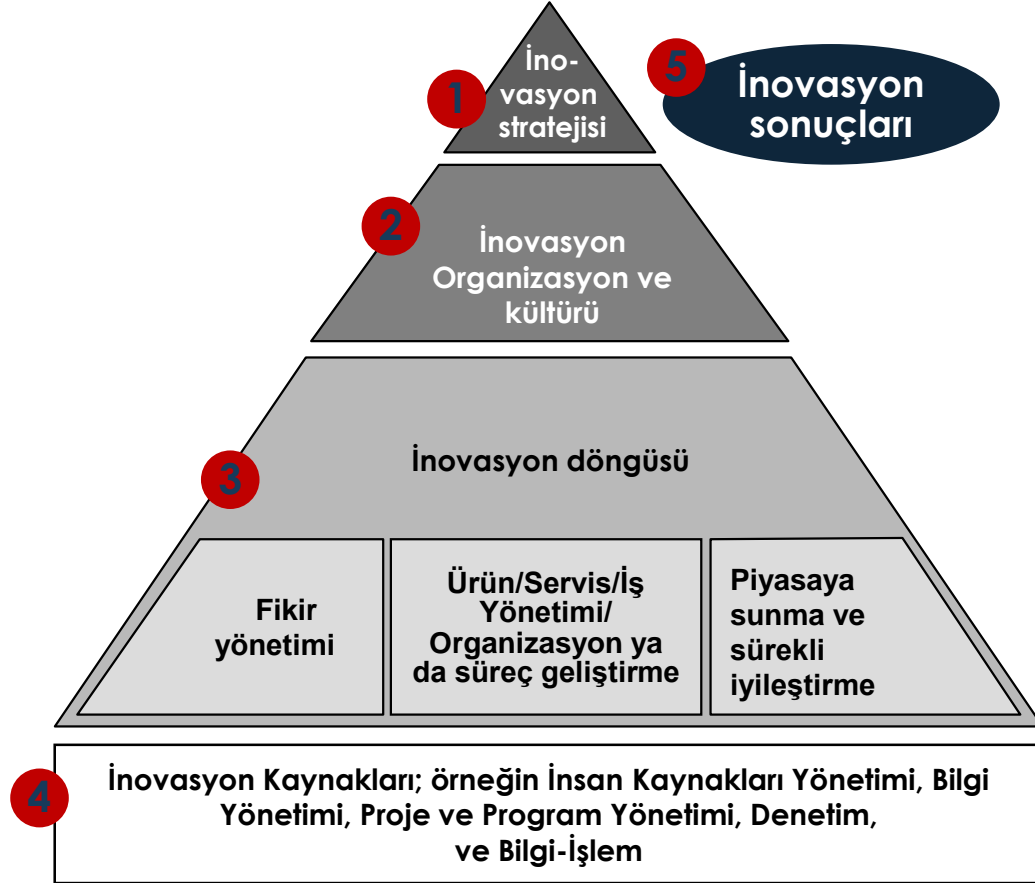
1

İnovasyon stratejisi

5

İnovasyon sonuçları

2

İnovasyon Organizasyon ve kültürü

3

İnovasyon döngüsü

Fikir yönetimi

Ürün/Servis/İş Yönetimi/ Organizasyon ya da süreç geliştirme

Piyasaya sunma ve sürekli iyileştirme

4

İnovasyon Kaynakları; örneğin İnsan Kaynakları Yönetimi, Bilgi Yönetimi, Proje ve Program Yönetimi, Denetim, ve Bilgi-İşlem